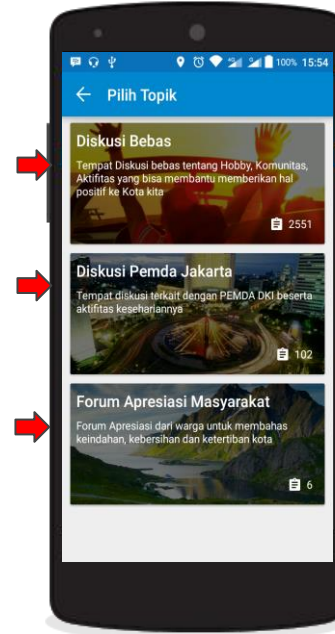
100% 15:54

Pilih Topik

Diskusi Bebas

Tempat Diskusi bebas tentang Hobby, Komunitas, Aktifitas yang bisa membantu memberikan hal positif ke Kota kita

2551

Diskusi Pemda Jakarta

Tempat diskusi terkait dengan PEMDA DKI beserta aktifitas kesehariannya

102

Forum Apresiasi Masyarakat

Forum Apresiasi dari warga untuk membahas keindahan, kebersihan dan ketertiban kota

6